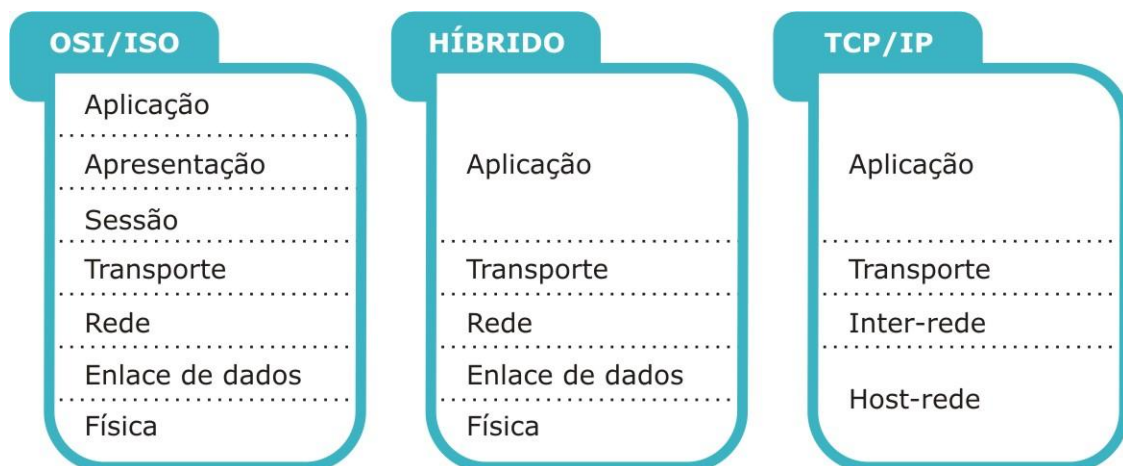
OSI/ISO

Aplicação

Apresentação

Sessão

Transporte

Rede

Enlace de dados

Física

HÍBRIDO

Aplicação

Transporte

Rede

Enlace de dados

Física

TCP/IP

Aplicação

Transporte

Inter-rede

Host-rede